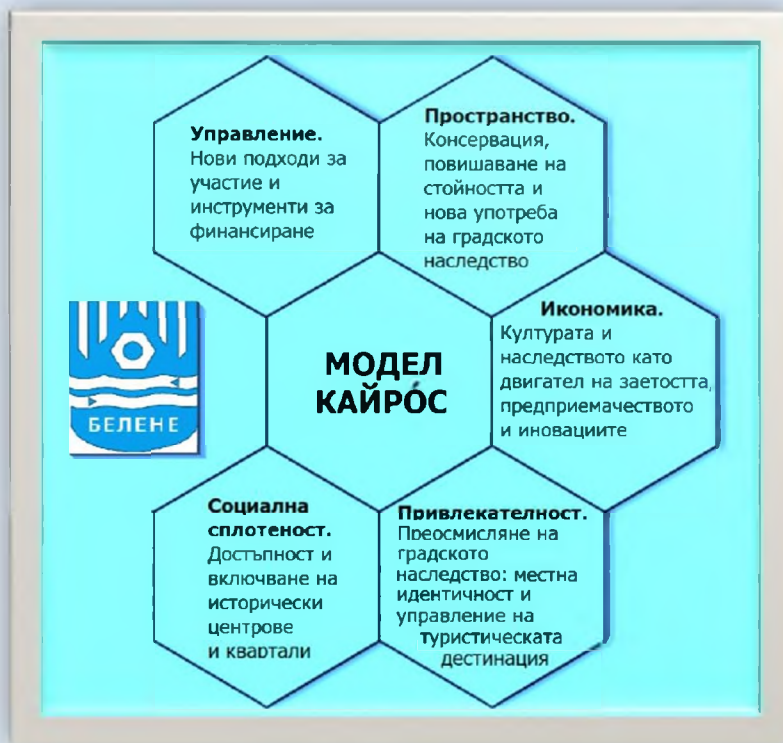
**Управление.** Нови подходи за участие и инструменти за финансиране

**Пространство.** Консервация, повишаване на стойността и нова употреба на градското наследство

БЕЛЕНЕ

**МОДЕЛ КАЙРОС**

**Икономика.** Културата и наследството като двигател на заетостта, предприемачеството и иновациите

**Социална сплотеност.** Достъпност и включване на исторически центрове и квартали

**Привлекателност.** Преосмисляне на градското наследство: местна идентичност и управление на туристическата дестинация